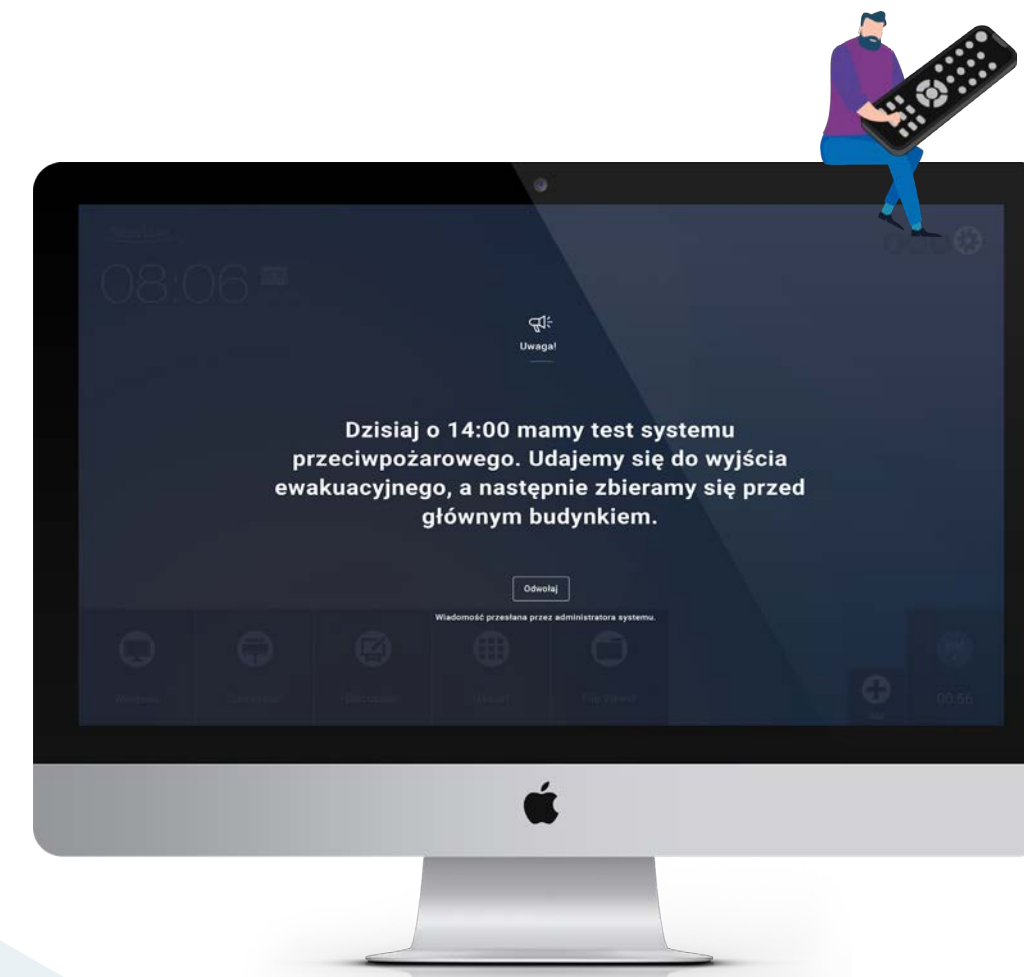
08:06

Uwaga!

Dzisiaj o 14:00 mamy test systemu przeciwpożarowego. Udajemy się do wyjścia ewakuacyjnego, a następnie zbieramy się przed głównym budynkiem.

Odwołaj

Wiadomość przesłana przez administratora systemu.

00:56